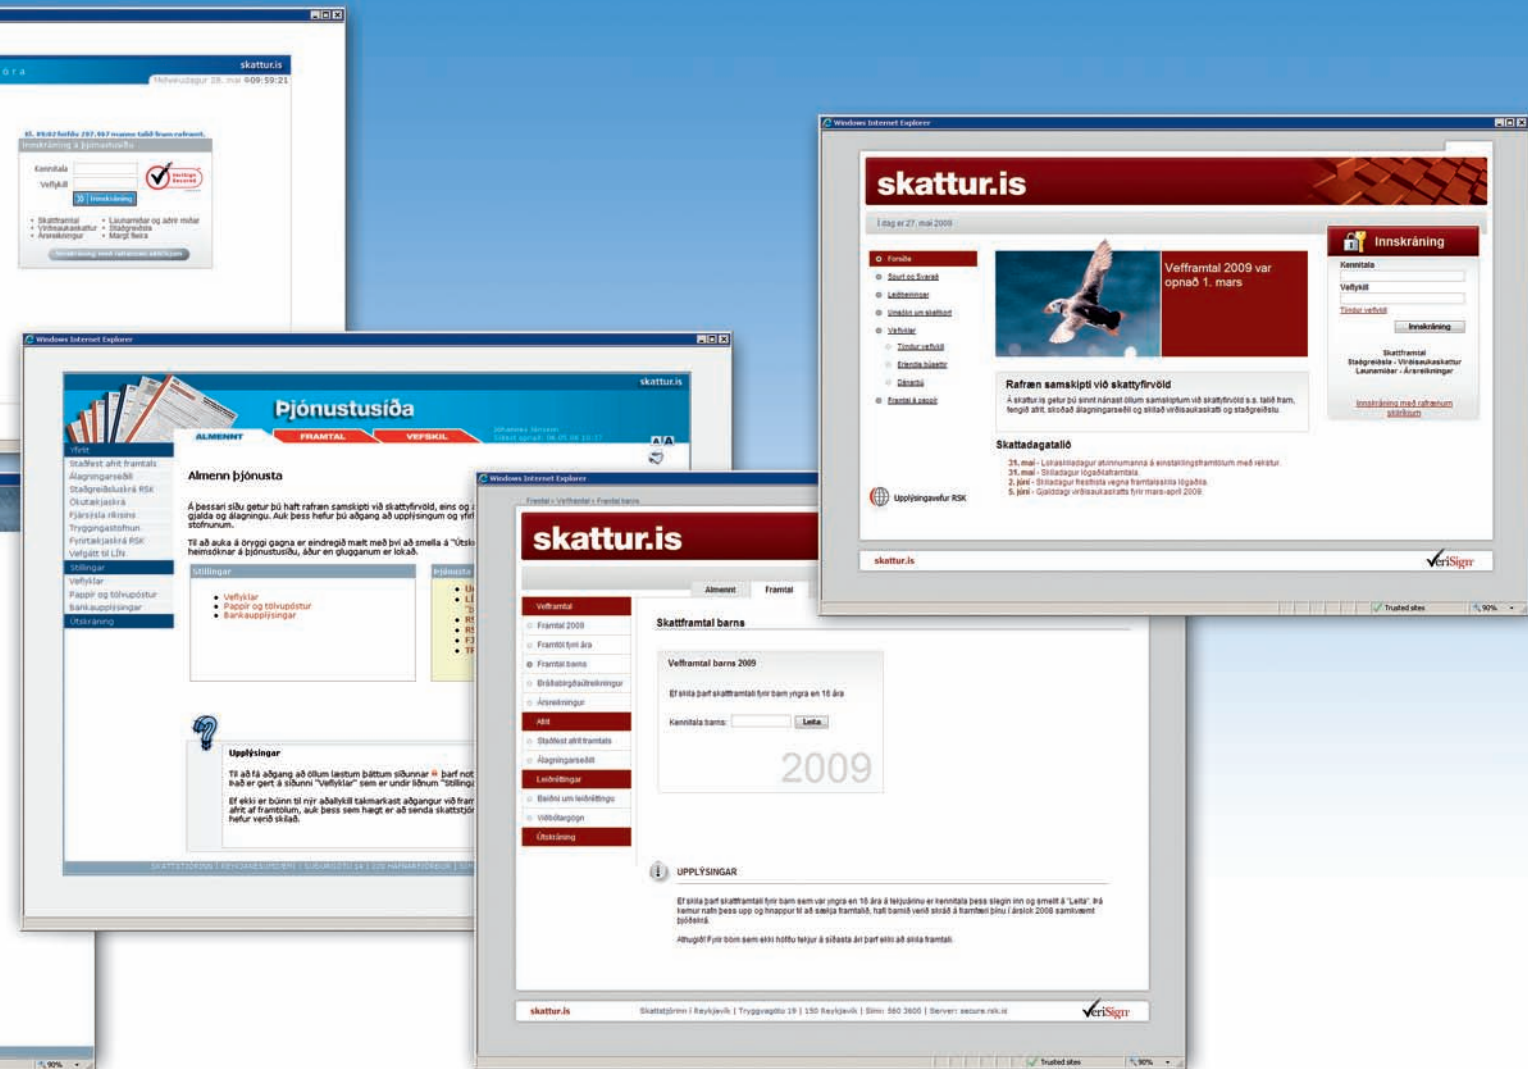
skattur.is
Miðvikudagur 28. maí 09:59:21

Innskráning á þjónustusíðu
Kennitala
Veflykill
Innskráning
• Skattframtal • Virðisaukaskattur • Ársreikningur
• Launamiðar og aðrir miðar • Staðgreiðsla • Margt fleira
Innskráning með rafrænum skilríkjum

Windows Internet Explorer
skattur.is
Þjónustusíða
ALMENNT FRAMTAL VEFSKIL
Yfirlit
Staðfest afrit framtals
Álagningarseðill
Staðgreiðsluskrá RSK
Ökutækjaskrá
Fjársýsla ríkisins
Tryggingastofnun
Fyrirtækjaskrá RSK
Vefgátt til LÍN
Stillingar
Veflyklar
Pappír og tölvupóstur
Bankaupplýsingar
Útskráning
Almenn þjónusta
Á þessari síðu getur þú haft rafræn samskipti við skattyfirvöld, eins og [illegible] gjalda og álagningu. Auk þess hefur þú aðgang að upplýsingum og yfir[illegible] stofnunum.
Til að auka á öryggi gagna er eindregið mælt með því að smella á "Útsk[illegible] heimsóknar á þjónustusíðu, áður en glugganum er lokað.
Stillingar
• Veflyklar
• Pappír og tölvupóstur
• Bankaupplýsingar
Þjónusta
Upplýsingar
Til að fá aðgang að öllum læstum þáttum síðunnar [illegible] þarf not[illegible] það er gert á síðunni "Veflyklar" sem er undir liðnum "Stilling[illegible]
Ef ekki er búinn til nýr aðallykill takmarkast aðgangur við fram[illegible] afrit af framtölum, auk þess sem hægt er að senda skattstjó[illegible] hefur verið skilað.

Windows Internet Explorer
skattur.is
Í dag er 27. maí 2009
Forsíða
Spurt og Svarað
Leiðbeiningar
Umsókn um skattkort
Veflyklar
Týndur veflykill
Erlenda bíaðir
Dánarbú
Framtal á pappír
Vefframtal 2009 var opnað 1. mars
Innskráning
Kennitala
Veflykill
Týndur veflykill
Innskráning
Skattframtal
Staðgreiðsla · Virðisaukaskattur
Launamiðar · Ársreikningar
Innskráning með rafrænum skilríkjum
Rafræn samskipti við skattyfirvöld
Á skattur.is getur þú sinnt nánast öllum samskiptum við skattyfirvöld s.s. talið fram, fengið afrit, skoðað álagningarseðil og skilað virðisaukaskatti og staðgreiðslu.
Skattadagatalið
31. maí - Lokaskiladagur atvinnumanna á einstaklingsframtölum með rekstur
31. maí - Skiladagur lögaðilaframtala
2. júní - Skiladagur frestlista vegna framtalsskila lögaðila
5. júní - Gjalddagi virðisaukaskatts fyrir mars-apríl 2009
Upplýsingavefur RSK
skattur.is
VeriSign
Trusted sites 90%

Windows Internet Explorer
Forsíða › Vefframtal › Framtal barns
skattur.is
Almennt Framtal
Vefframtal
Framtal 2009
Framtöl fyrri ára
Framtal barns
Bráðabirgðaútreikningur
Ársreikningur
Afrit
Staðfest afrit framtala
Álagningarseðill
Leiðréttingar
Beiðni um leiðréttingu
Viðbótargögn
Útskráning
Skattframtal barns
Vefframtal barns 2009
Ef skila þarf skattframtali fyrir barn yngra en 16 ára
Kennitala barns: Leita
2009
UPPLÝSINGAR
Ef skila þarf skattframtali fyrir barn sem var yngra en 16 ára á tekjuárinu er kennitala þess slegin inn og smellt á "Leita". Þá kemur nafn þess upp og hnappur til að sækja framtalið, hafi barnið verið skráð á framtal þín í árslok 2008 samkvæmt þjóðskrá.
Athugið! Fyrir börn sem ekki höfðu tekjur á síðasta ári þarf ekki að skila framtali.
skattur.is
Skattstjórinn í Reykjavík | Tryggvagötu 19 | 150 Reykjavík | Sími: 560 3600 | Server: secure.rsk.is
VeriSign
Trusted sites 90%